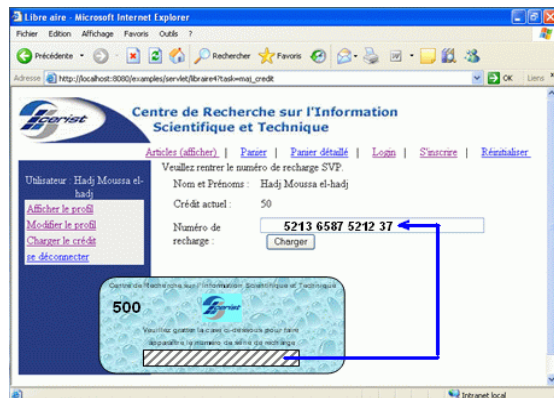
Libre aire - Microsoft Internet Explorer

Fichier Edition Affichage Favoris Outils ?

Précédente Rechercher Favoris

Adresse http://localhost:8080/examples/servlet/libraire4?task=maj_credit OK Liens

cerist

Centre de Recherche sur l'Information Scientifique et Technique

Articles (afficher) | Panier | Panier détaillé | Login | S'inscrire | Réinitialiser

Utilisateur : Hadj Moussa el-hadj

Afficher le profil
Modifier le profil
Charger le crédit
se déconnecter

Veuillez rentrer le numéro de recharge SVP.

Nom et Prénoms : Hadj Moussa el-hadj

Crédit actuel : 50

Numéro de recharge : 5213 6587 5212 37

Charger

Centre de Recherche sur l'Information Scientifique et Technique

500

cerist

Veuillez gratter la case ci-dessous pour faire apparaître le numéro de série de recharge

Intranet local